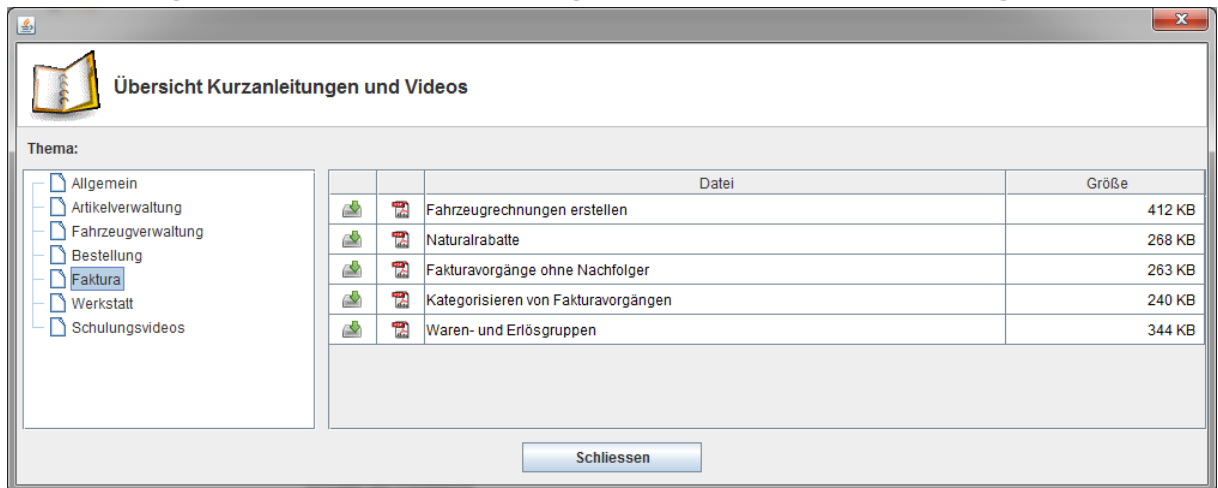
Übersicht Kurzanleitungen und Videos

Thema:

Allgemein
Artikelverwaltung
Fahrzeugverwaltung
Bestellung
Faktura
Werkstatt
Schulungsvideos

| | | Datei | Größe |
|---|---|---|---|
| | | Fahrzeugrechnungen erstellen | 412 KB |
| | | Naturalrabatte | 268 KB |
| | | Fakturavorgänge ohne Nachfolger | 263 KB |
| | | Kategorisieren von Fakturavorgängen | 240 KB |
| | | Waren- und Erlösgruppen | 344 KB |

Schliessen